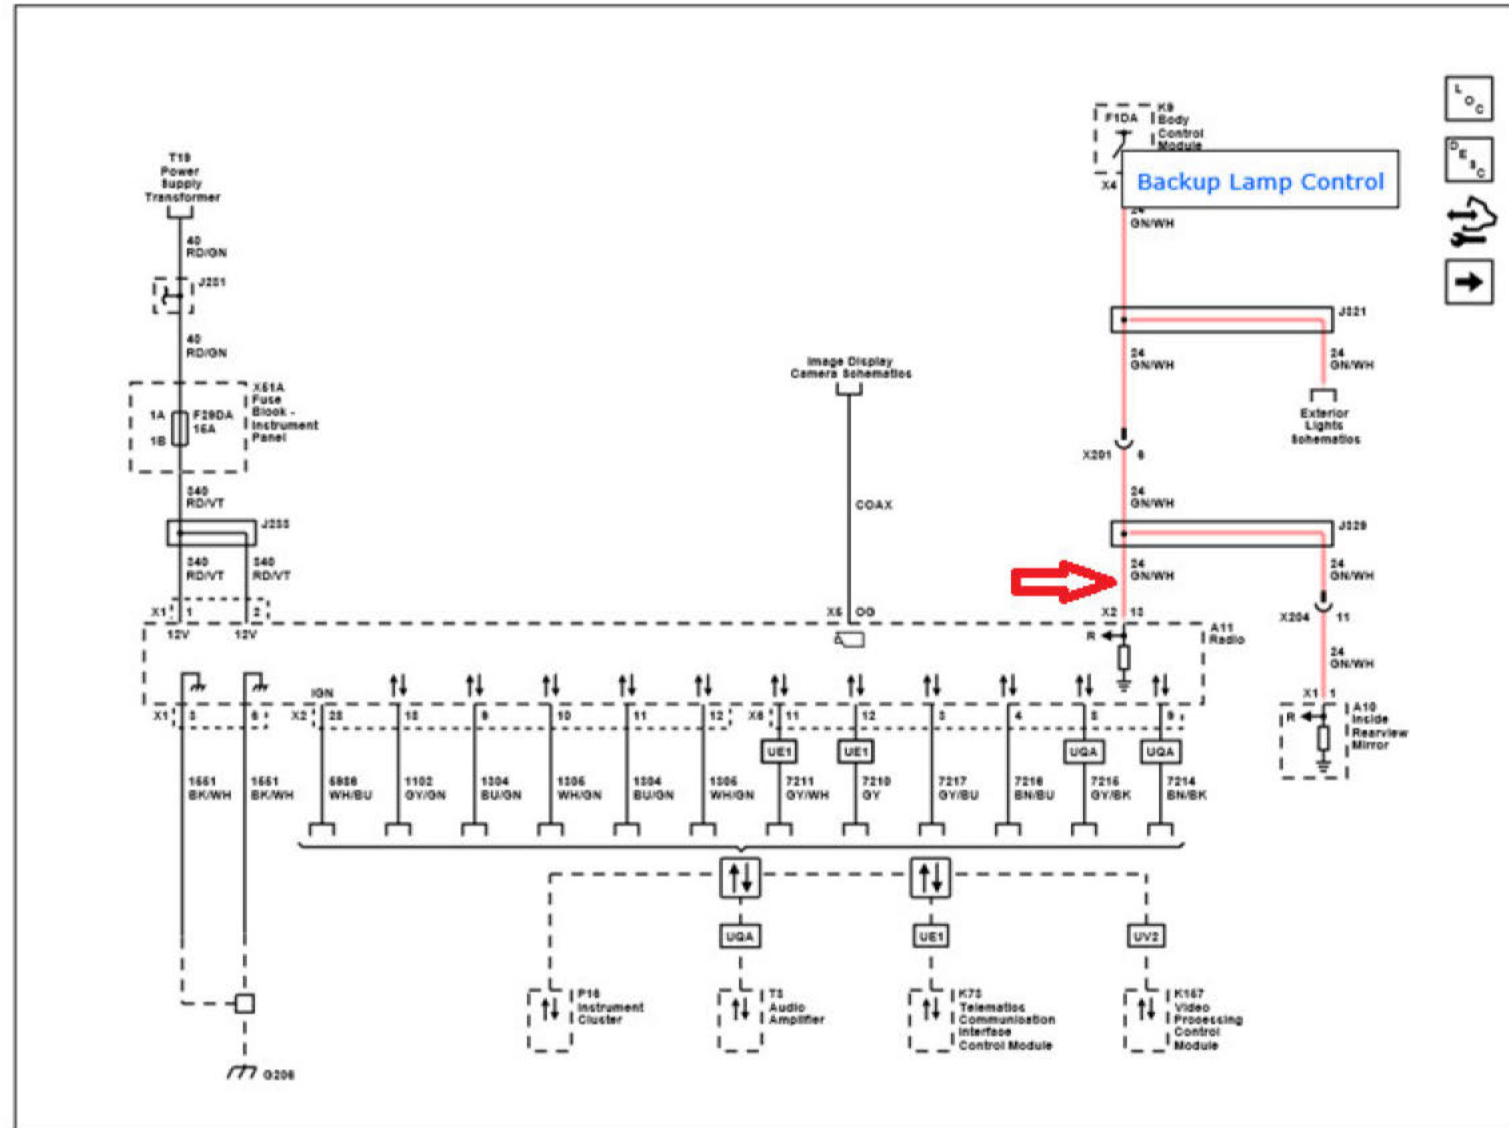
T19 Power Supply Transformer

40 RD/GN

J201

40 RD/GN

X51A Fuse Block - Instrument Panel

1A F29DA 15A

1B

340 RD/VT

J233

340 RD/VT

340 RD/VT

X1 1 2

12V 12V

X1 3 6

X2 23 IGN

1551 BK/WH

1551 BK/WH

G206

Image Display Camera Schematics

COAX

X5 OG

F1DA K9 Body Control Module

X4

Backup Lamp Control

24 GN/WH

J321

24 GN/WH

24 GN/WH

Exterior Lights Schematics

X201 8

24 GN/WH

J329

24 GN/WH

24 GN/WH

X2 10

X204 11

R

A11 Radio

24 GN/WH

X1 1

R

A10 Inside Rearview Mirror

10 9 10 11 12

X6 11 12 3 4 5 9

UE1 UE1 UQA UQA

5986 WH/BU

1102 GY/GN

1304 BU/GN

1306 WH/GN

1304 BU/GN

1306 WH/GN

7211 GY/WH

7210 GY

7217 GY/BU

7216 BN/BU

7215 GY/BK

7214 BN/BK

UQA

UE1

UV2

P16 Instrument Cluster

T3 Audio Amplifier

K73 Telematics Communication Interface Control Module

K167 Video Processing Control Module

L O C

D E S C